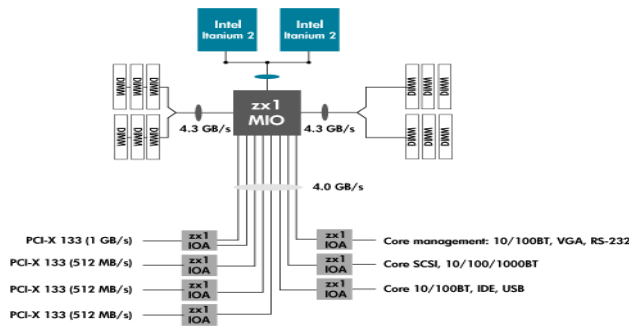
Intel
Itanium 2

Intel
Itanium 2

DIMM
DIMM
DIMM
DIMM
DIMM
DIMM

DIMM
DIMM
DIMM
DIMM
DIMM
DIMM

zx1
MIO

4.3 GB/s

4.3 GB/s

4.0 GB/s

PCI-X 133 (1 GB/s)
zx1
IOA

PCI-X 133 (512 MB/s)
zx1
IOA

PCI-X 133 (512 MB/s)
zx1
IOA

PCI-X 133 (512 MB/s)
zx1
IOA

zx1
IOA
Core management: 10/100BT, VGA, RS-232

zx1
IOA
Core SCSI, 10/100/1000BT

zx1
IOA
Core 10/100BT, IDE, USB